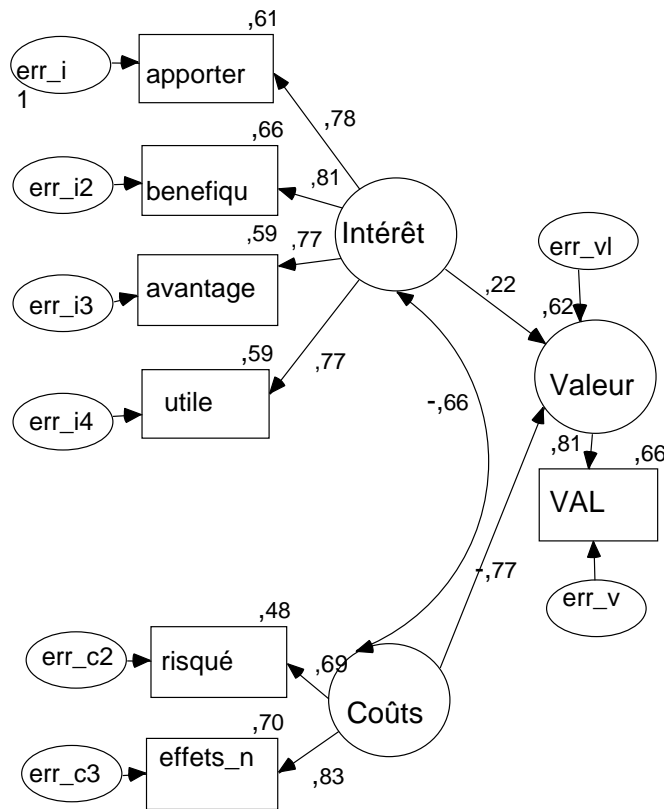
,61
err_i
1
apporter
,78
,66
err_i2
benefiqu
,81
Intérêt
,59
,77
err_i3
avantage
err_vl
,22
,62
,59
,77
err_i4
utile
-,66
Valeur
,81
,66
VAL
err_v
-,77
,48
err_c2
risqué
,69
Coûts
,70
err_c3
effets_n
,83